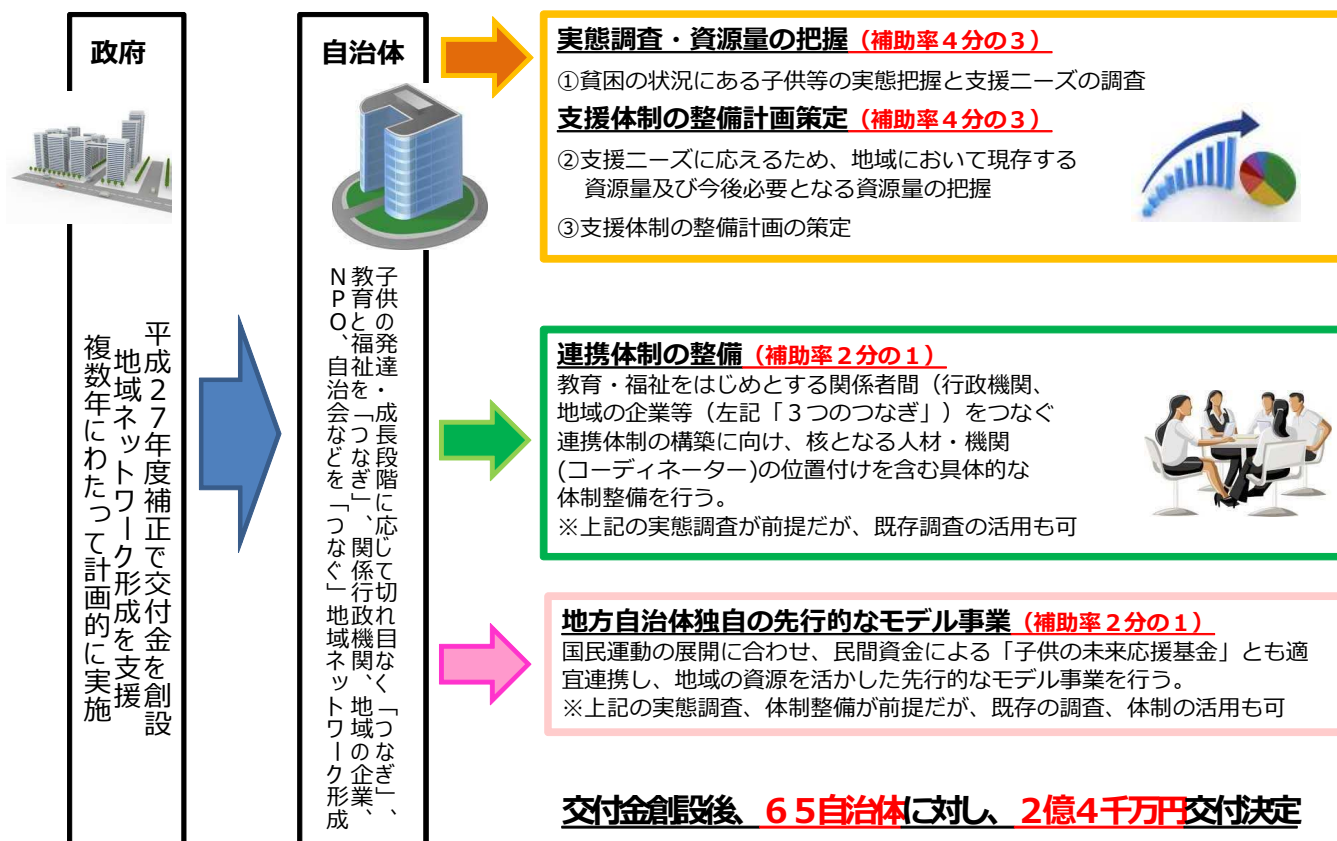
政府

平成２７年度補正で交付金を創設
地域ネットワーク形成を支援
複数年にわたって計画的に実施

自治体

子供の発達・成長段階に応じて切れ目なく「つなぎ」、
教育と福祉を「つなぎ」、関係行政機関、地域の企業、
NPO、自治会などを「つなぐ」地域ネットワーク形成

実態調査・資源量の把握（補助率４分の３）
①貧困の状況にある子供等の実態把握と支援ニーズの調査
支援体制の整備計画策定（補助率４分の３）
②支援ニーズに応えるため、地域において現存する資源量及び今後必要となる資源量の把握
③支援体制の整備計画の策定

連携体制の整備（補助率２分の１）
教育・福祉をはじめとする関係者間（行政機関、地域の企業等（左記「３つのつなぎ」）をつなぐ連携体制の構築に向け、核となる人材・機関(コーディネーター)の位置付けを含む具体的な体制整備を行う。
※上記の実態調査が前提だが、既存調査の活用も可

地方自治体独自の先行的なモデル事業（補助率２分の１）
国民運動の展開に合わせ、民間資金による「子供の未来応援基金」とも適宜連携し、地域の資源を活かした先行的なモデル事業を行う。
※上記の実態調査、体制整備が前提だが、既存の調査、体制の活用も可

交付金創設後、６５自治体に対し、２億４千万円交付決定